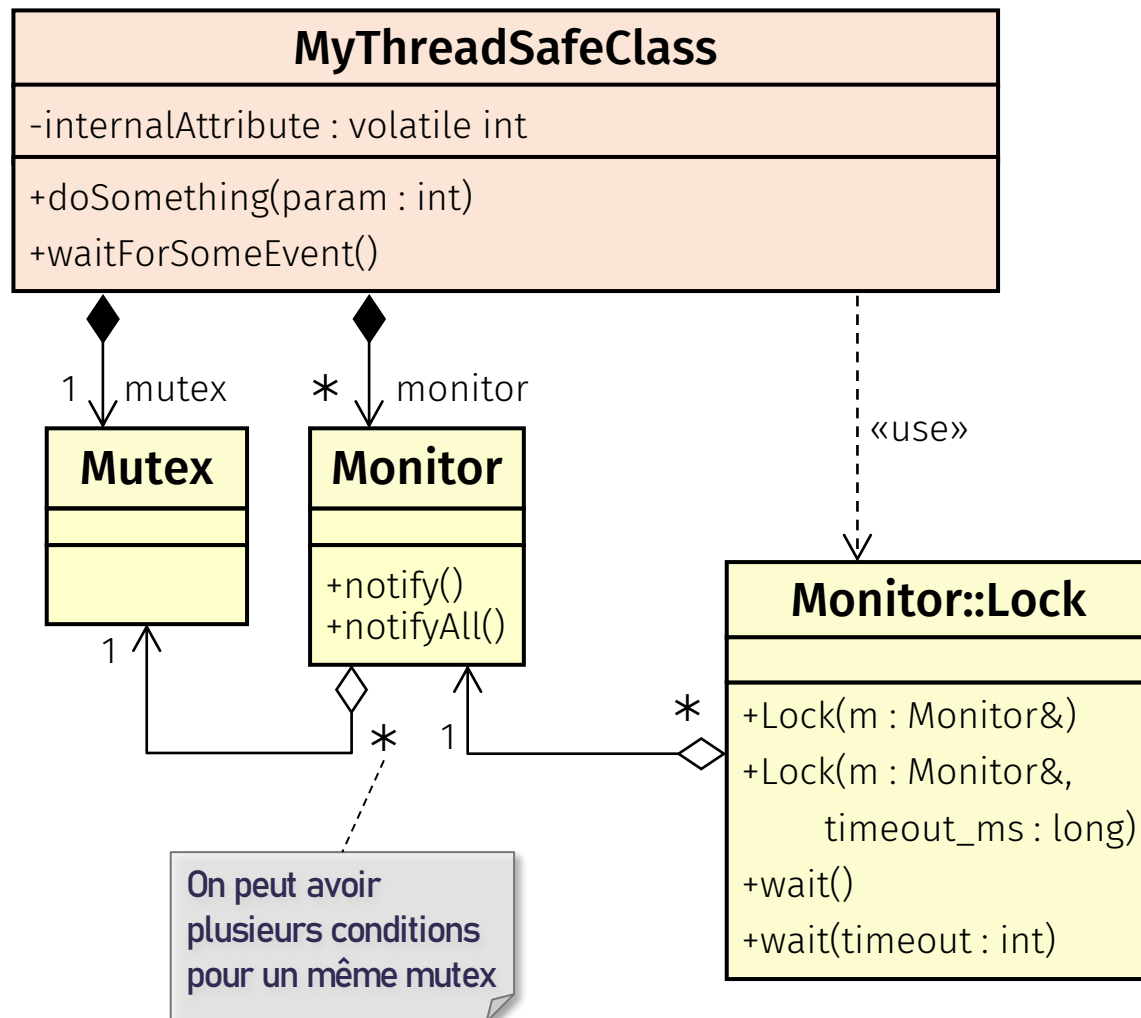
MyThreadSafeClass

-internalAttribute : volatile int

+doSomething(param : int)
+waitForSomeEvent()

1 mutex

* monitor

«use»

Mutex

Monitor

+notify()
+notifyAll()

Monitor::Lock

+Lock(m : Monitor&)
+Lock(m : Monitor&, timeout_ms : long)
+wait()
+wait(timeout : int)

1

*

1

*

On peut avoir plusieurs conditions pour un même mutex